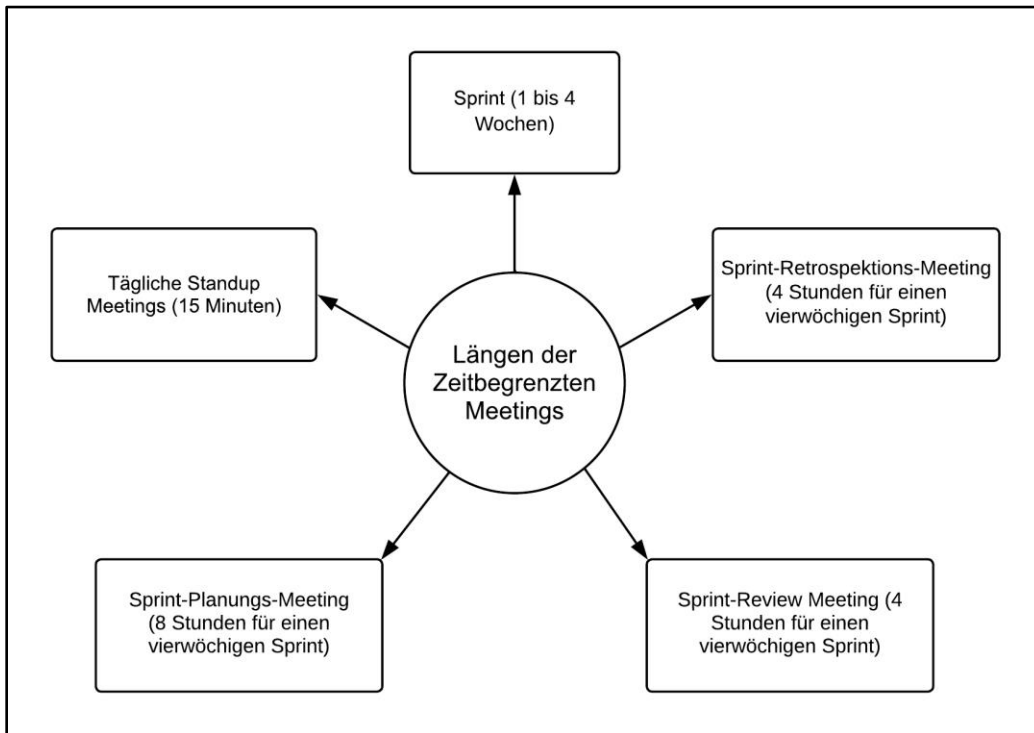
Sprint (1 bis 4 Wochen)

Tägliche Standup Meetings (15 Minuten)

Sprint-Retrospektions-Meeting (4 Stunden für einen vierwöchigen Sprint)

Längen der Zeitbegrenzten Meetings

Sprint-Planungs-Meeting (8 Stunden für einen vierwöchigen Sprint)

Sprint-Review Meeting (4 Stunden für einen vierwöchigen Sprint)